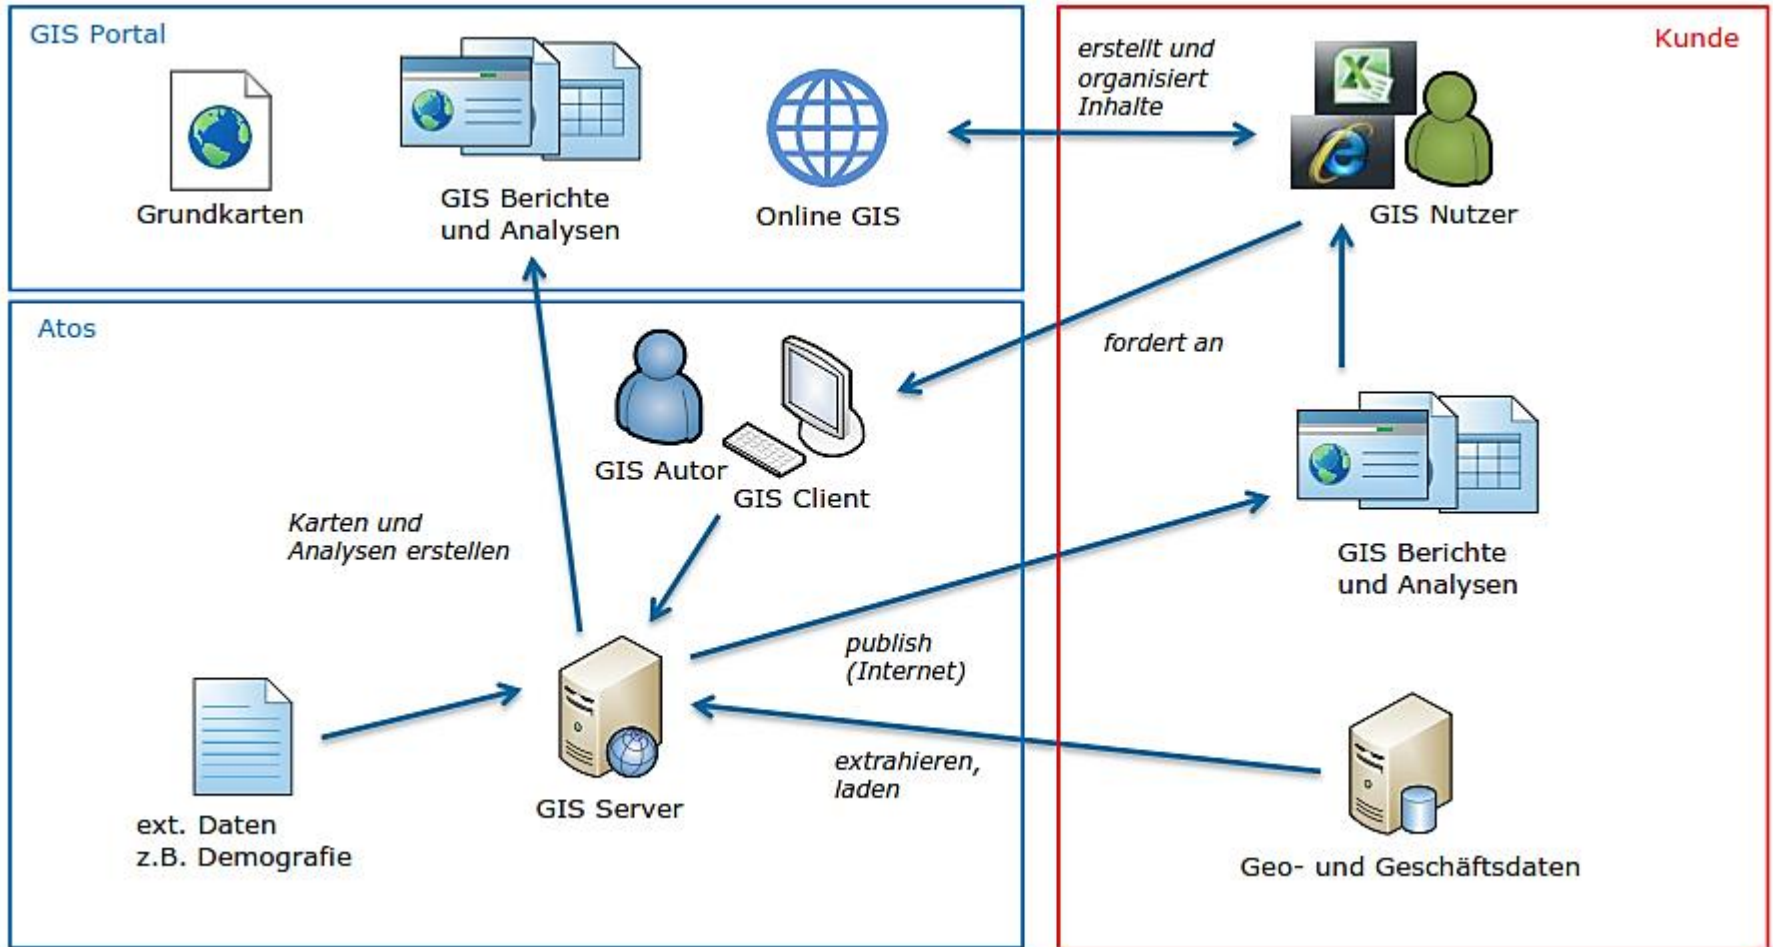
GIS Portal

Grundkarten

GIS Berichte und Analysen

Online GIS

erstellt und organisiert Inhalte

Kunde

GIS Nutzer

Atos

fordert an

GIS Autor

GIS Client

Karten und Analysen erstellen

GIS Berichte und Analysen

publish (Internet)

ext. Daten z.B. Demografie

GIS Server

extrahieren, laden

Geo- und Geschäftsdaten